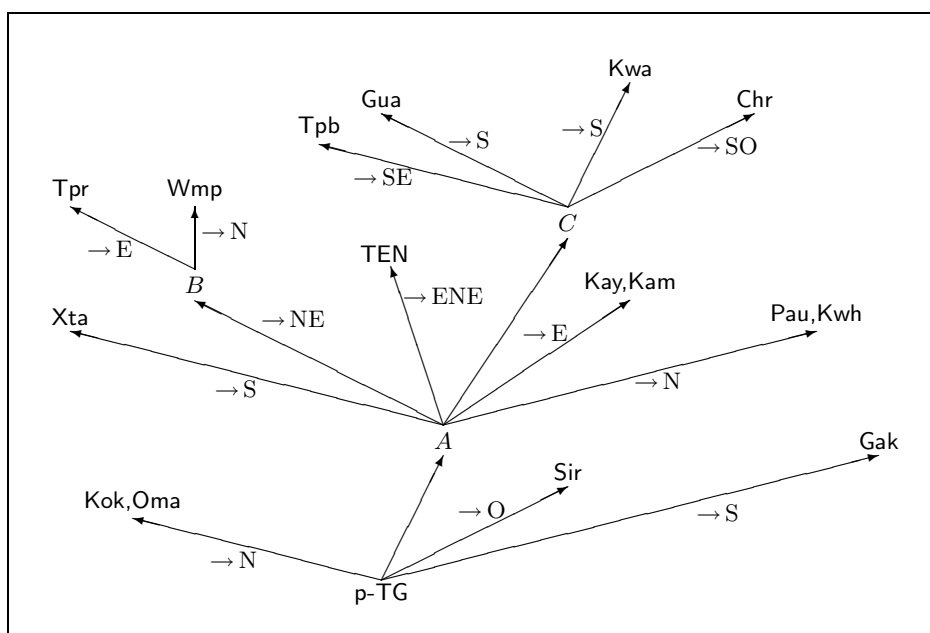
Kwa

Gua

Chr

Tpb

$\rightarrow$ S

$\rightarrow$ S

$\rightarrow$ SO

$\rightarrow$ SE

Tpr

Wmp

$C$

$\rightarrow$ N

$\rightarrow$ E

TEN

$B$

Kay,Kam

$\rightarrow$ ENE

Xta

$\rightarrow$ NE

Pau,Kwh

$\rightarrow$ E

$\rightarrow$ N

$\rightarrow$ S

$A$

Gak

Sir

Kok,Oma

$\rightarrow$ O

$\rightarrow$ S

$\rightarrow$ N

p-TG